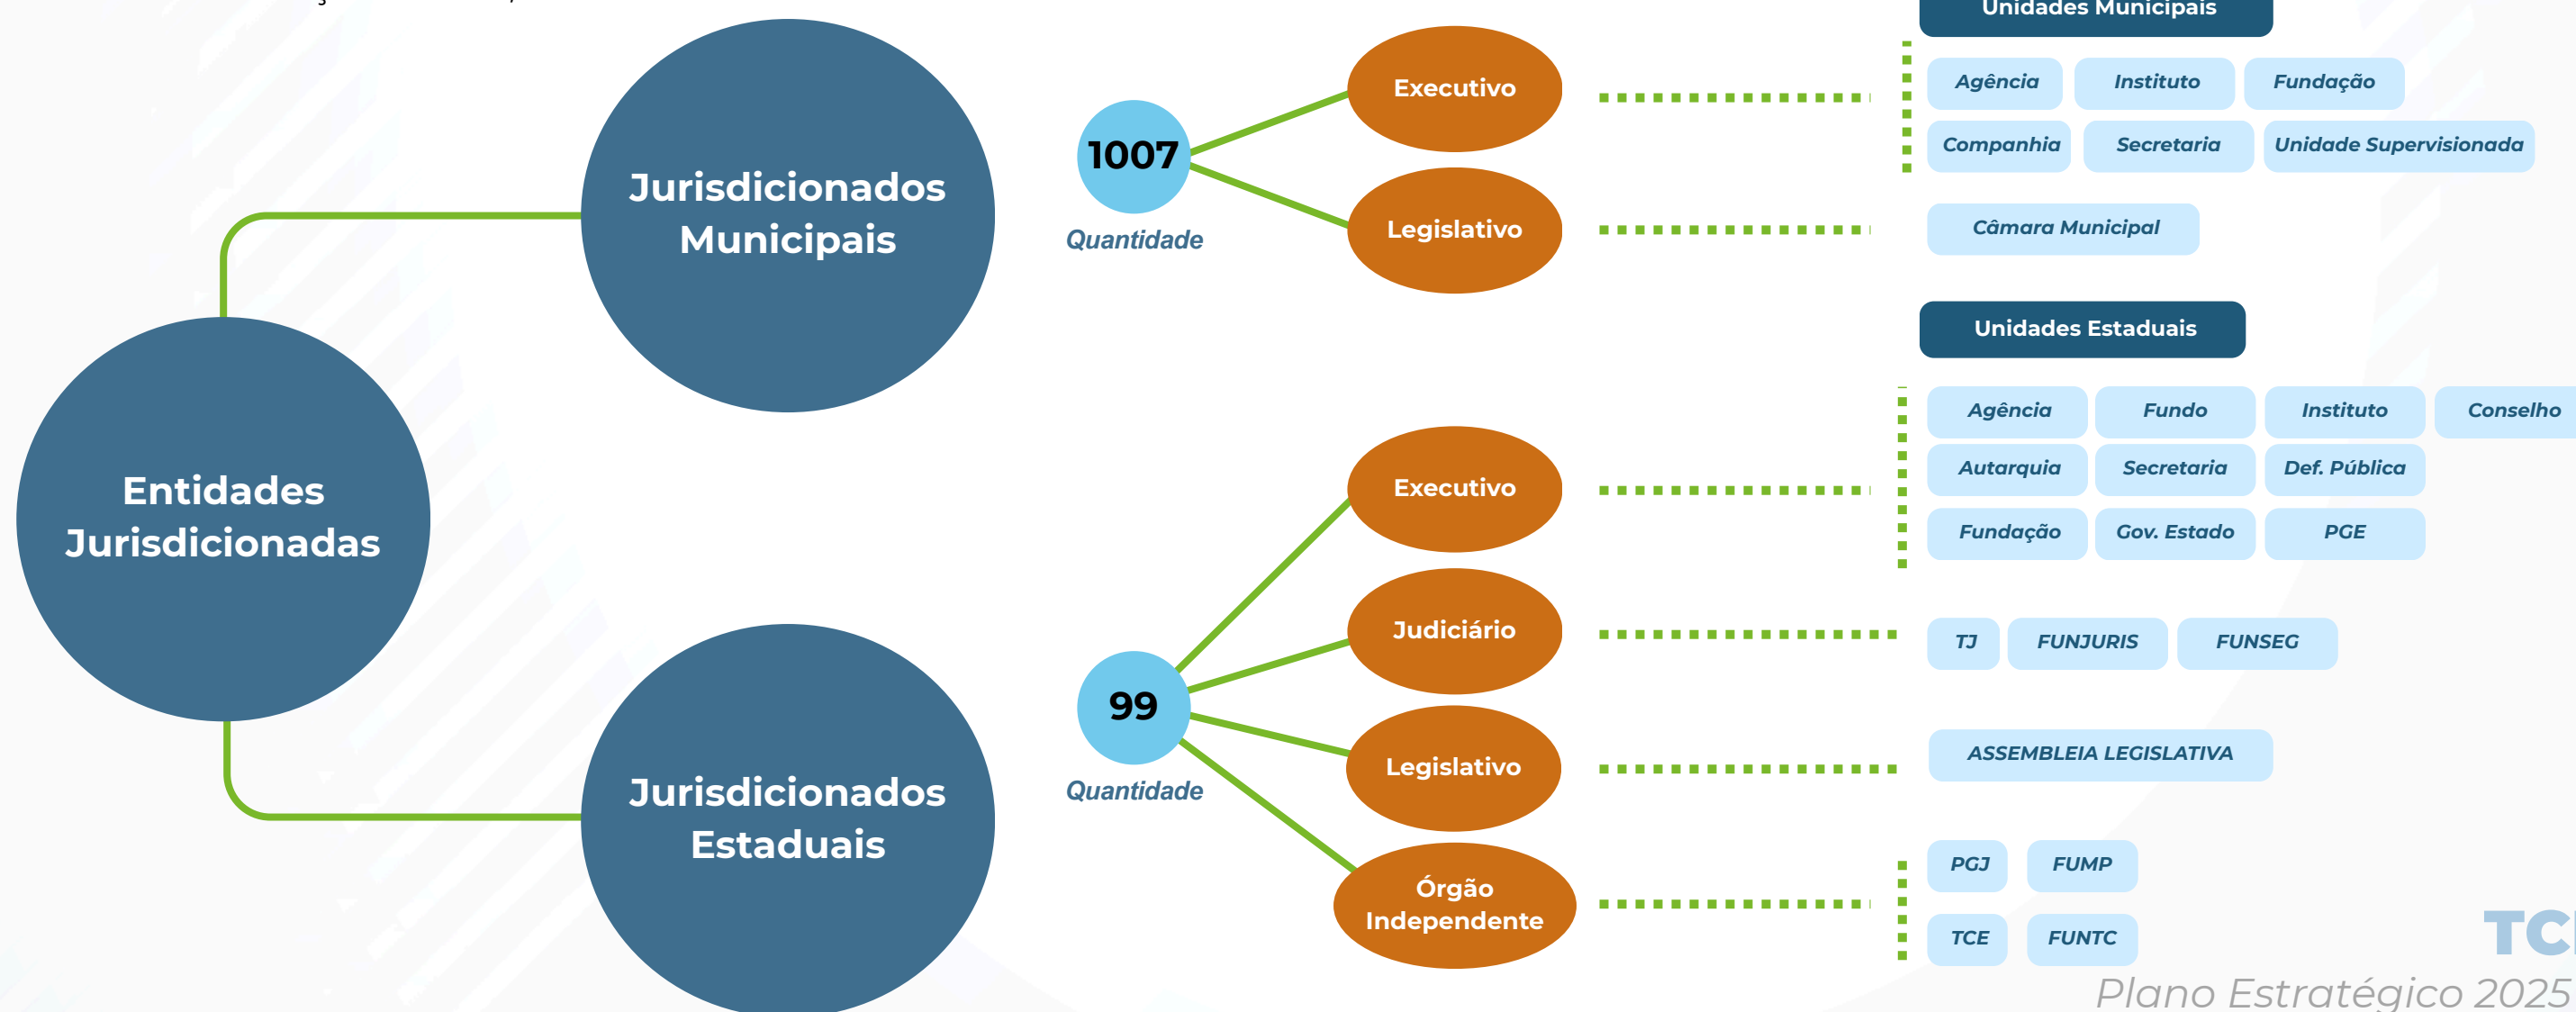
Entidades Jurisdicionadas

Jurisdicionados Municipais

1007
Quantidade

Executivo

Legislativo

Unidades Municipais

Agência
Instituto
Fundação
Companhia
Secretaria
Unidade Supervisionada

Câmara Municipal

Unidades Estaduais

Agência
Fundo
Instituto
Conselho
Autarquia
Secretaria
Def. Pública
Fundação
Gov. Estado
PGE

Jurisdicionados Estaduais

99
Quantidade

Executivo

Judiciário

Legislativo

Órgão Independente

TJ
FUNJURIS
FUNSEG

ASSEMBLEIA LEGISLATIVA

PGJ
FUMP
TCE
FUNTC

TC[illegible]
Plano Estratégico 2025